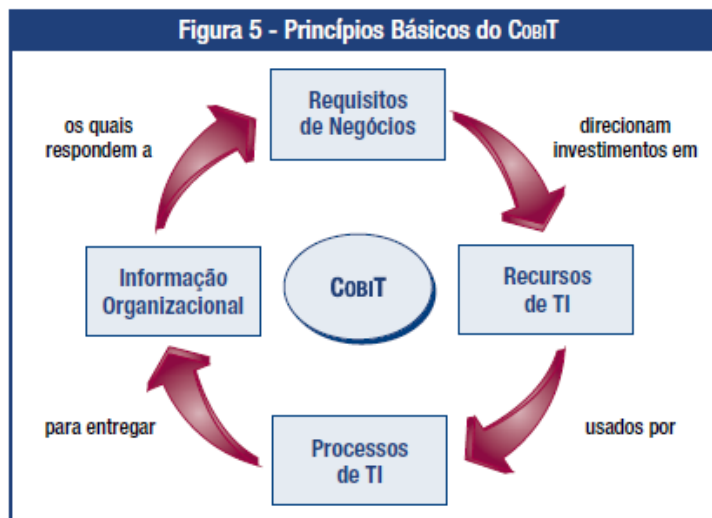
Figura 5 - Princípios Básicos do CobiT

Requisitos de Negócios

direcionam investimentos em

Recursos de TI

usados por

Processos de TI

para entregar

Informação Organizacional

os quais respondem a

CobiT